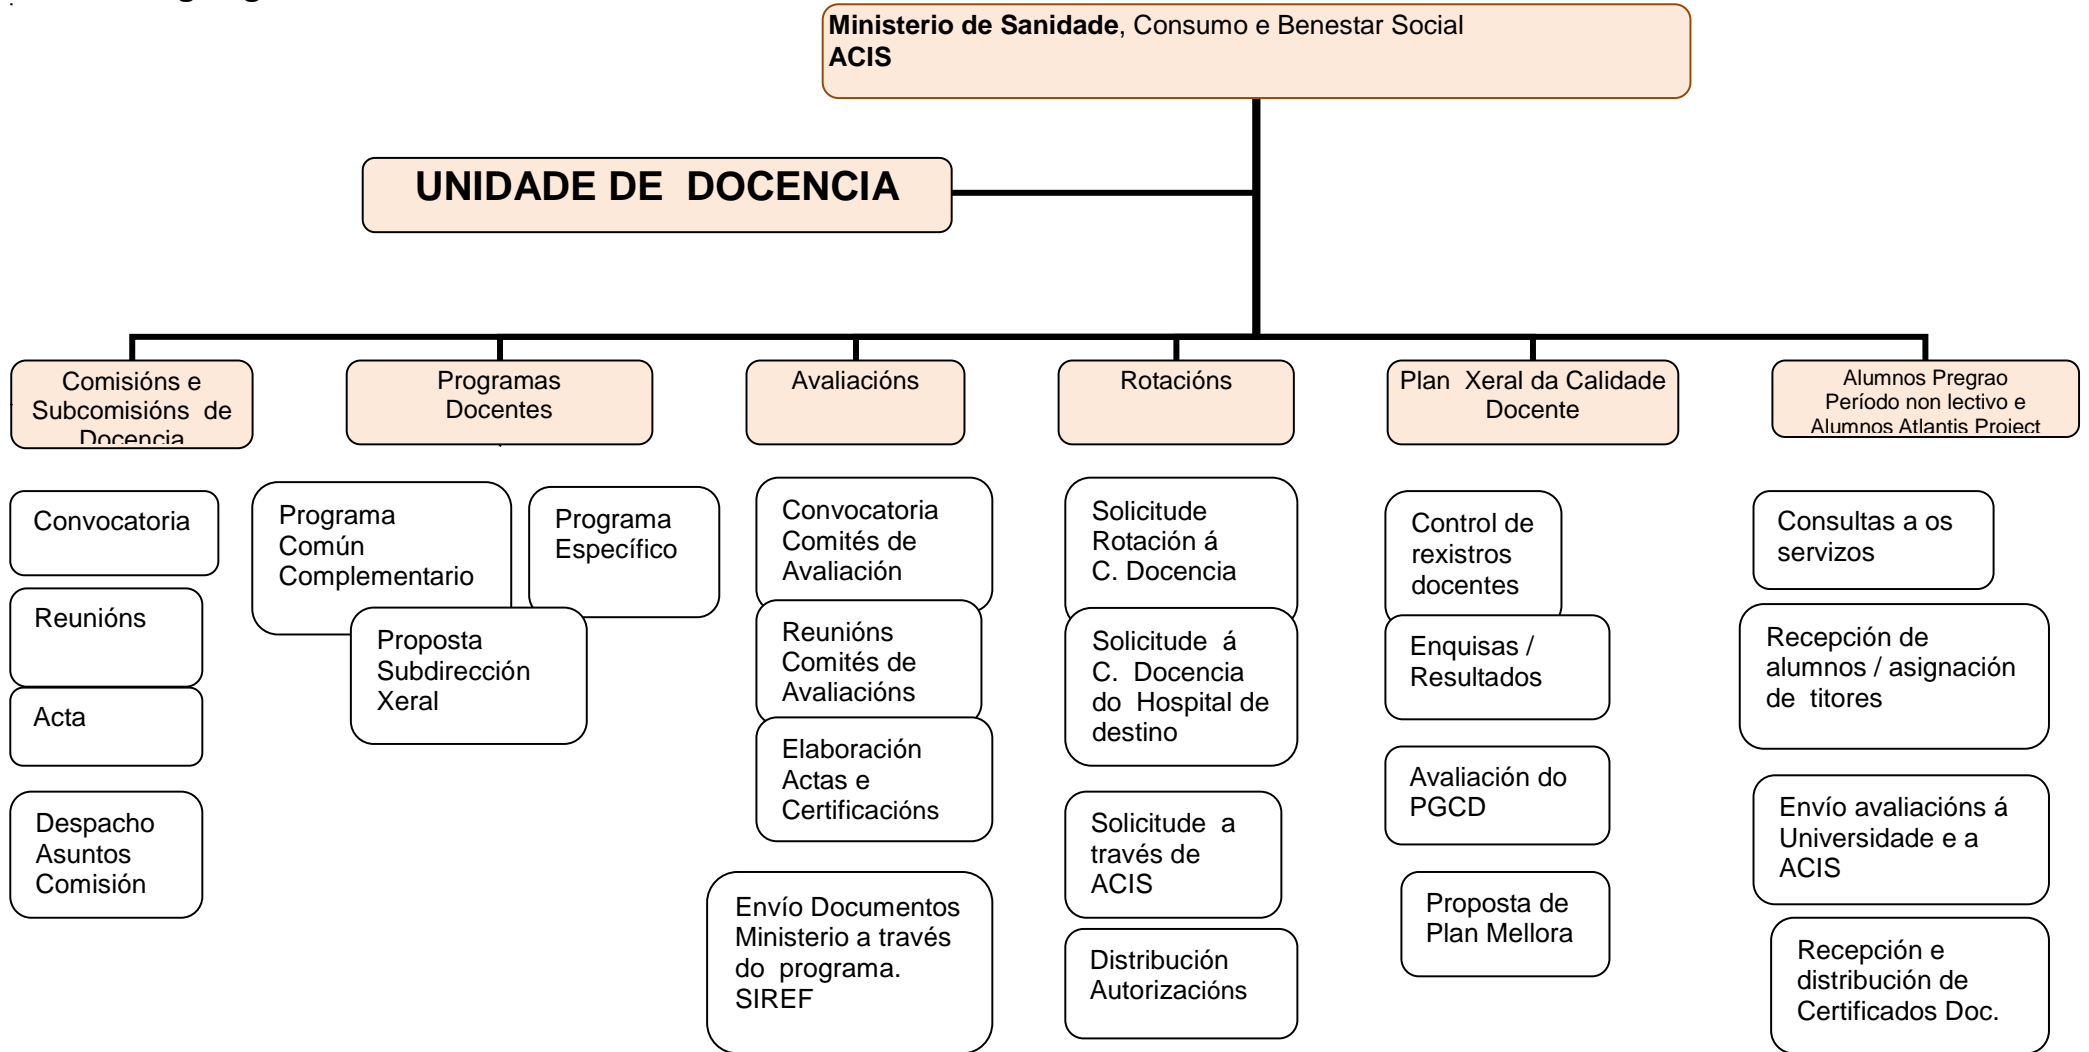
**Ministerio de Sanidade**, Consumo e Benestar Social
**ACIS**

**UNIDADE DE DOCENCIA**

Comisións e Subcomisións de Docencia

Programas Docentes

Avaliacións

Rotacións

Plan Xeral da Calidade Docente

Alumnos Pregrao Período non lectivo e Alumnos Atlantis Project

Convocatoria

Reunións

Acta

Despacho Asuntos Comisión

Programa Común Complementario

Programa Específico

Proposta Subdirección Xeral

Convocatoria Comités de Avaliación

Reunións Comités de Avaliacións

Elaboración Actas e Certificacións

Envío Documentos Ministerio a través do programa. SIREF

Solicitude Rotación á C. Docencia

Solicitude á C. Docencia do Hospital de destino

Solicitude a través de ACIS

Distribución Autorizacións

Control de rexistros docentes

Enquisas / Resultados

Avaliación do PGCD

Proposta de Plan Mellora

Consultas a os servizos

Recepción de alumnos / asignación de titores

Envío avaliacións á Universidade e a ACIS

Recepción e distribución de Certificados Doc.